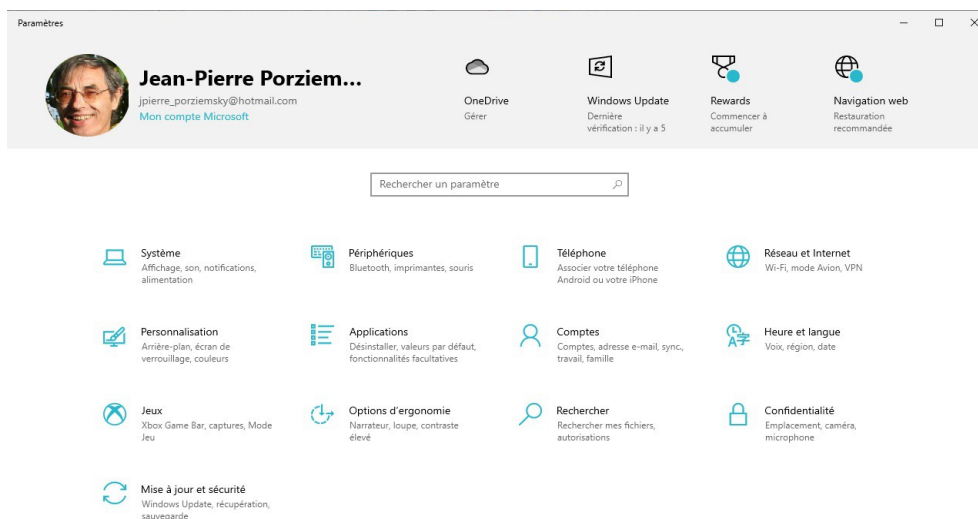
Paramètres

Jean-Pierre Porziem...
jpierre_porziemsky@hotmail.com
Mon compte Microsoft

OneDrive
Gérer

Windows Update
Dernière vérification : il y a 5

Rewards
Commencer à accumuler

Navigation web
Restauration recommandée

Rechercher un paramètre

Système
Affichage, son, notifications, alimentation

Périphériques
Bluetooth, imprimantes, souris

Téléphone
Associer votre téléphone Android ou votre iPhone

Réseau et Internet
Wi-Fi, mode Avion, VPN

Personnalisation
Arrière-plan, écran de verrouillage, couleurs

Applications
Désinstaller, valeurs par défaut, fonctionnalités facultatives

Comptes
Comptes, adresse e-mail, sync., travail, famille

Heure et langue
Voix, région, date

Jeux
Xbox Game Bar, captures, Mode Jeu

Options d'ergonomie
Narrateur, loupe, contraste élevé

Rechercher
Rechercher mes fichiers, autorisations

Confidentialité
Emplacement, caméra, microphone

Mise à jour et sécurité
Windows Update, récupération, sauvegarde